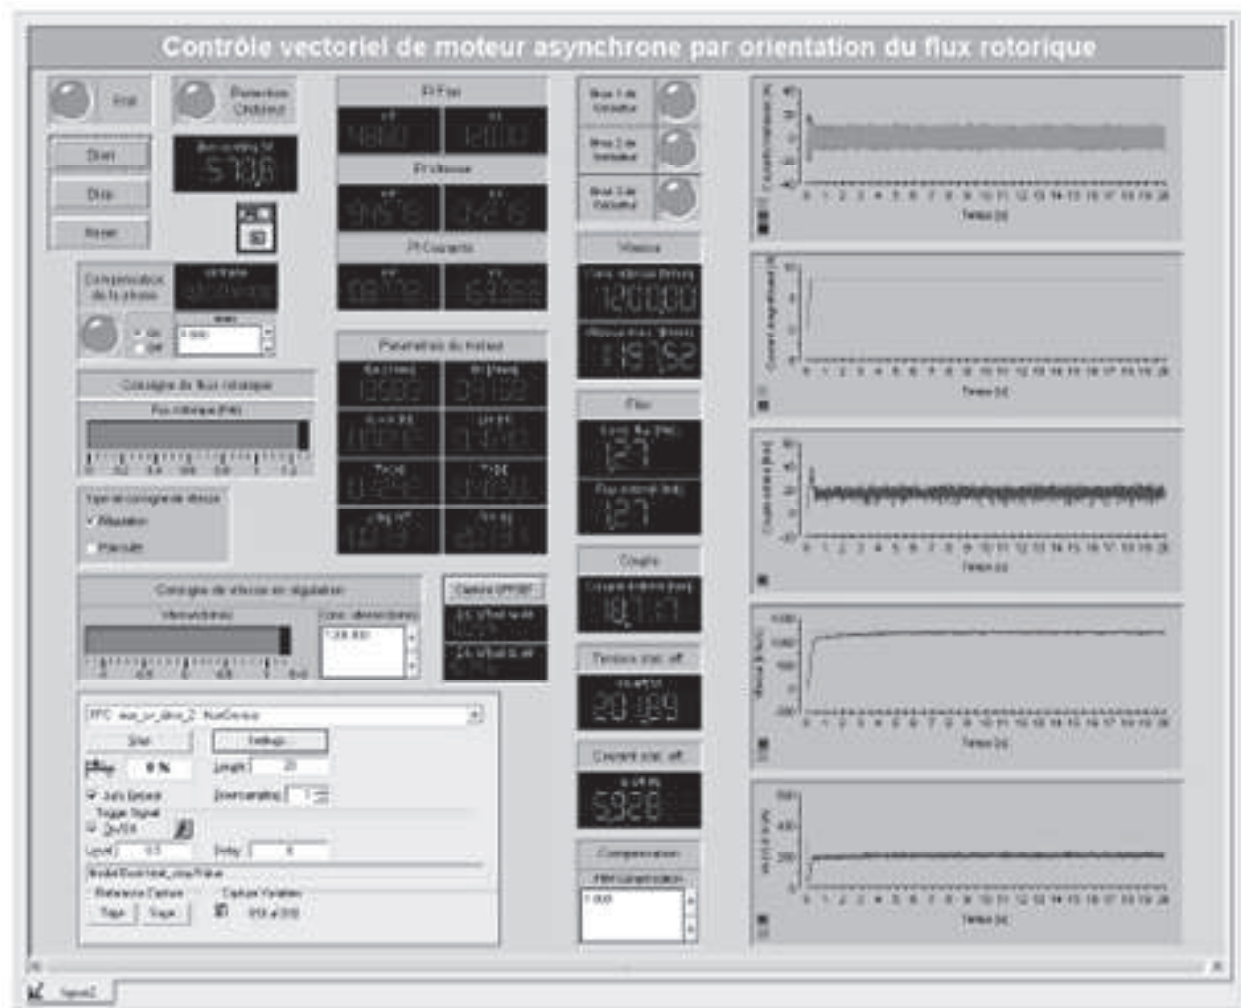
Contrôle vectoriel de moteur asynchrone par orientation du flux rotorique

Etat

Protection Onduleur

Start

Stop

Reset

PI Flux

PI Vitesse

PI Courants

Compensation de la phase

Consigne de flux rotorique

Flux nominal (PU)

Type de consigne de vitesse

Régulation

Manuelle

Consigne de vitesse en régulation

Paramètres du moteur

Vitesse

Flux

Couple

Tension stat. eff.

Courant stat. eff.

Compensation

Start

Settings

Length

Temps (s)

Temps (s)

Temps (s)

Temps (s)

Temps (s)

Vitesse [tr/min]

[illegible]